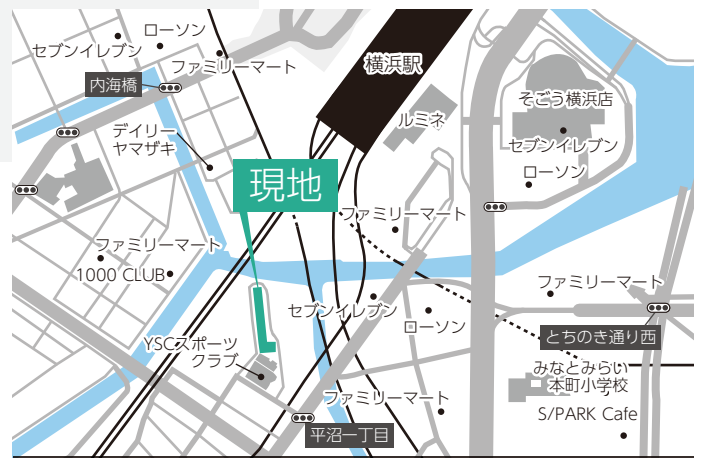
ローソン
セブンイレブン
ファミリーマート
内海橋
横浜駅
ルミネ
そごう横浜店
セブンイレブン
ローソン
デイリーヤマザキ
現地
ファミリーマート
ファミリーマート
1000 CLUB
ファミリーマート
セブンイレブン
ローソン
とちのき通り西
YSCスポーツクラブ
みなとみらい本町小学校
ファミリーマート
S/PARK Cafe
平沼一丁目